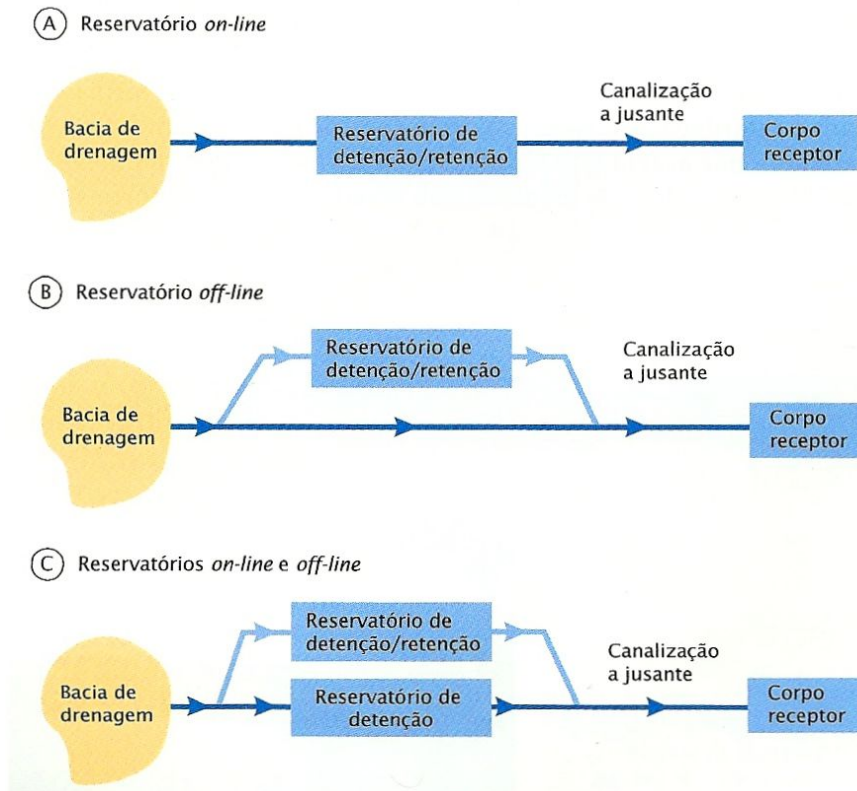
(A) Reservatório *on-line*

Bacia de drenagem

Reservatório de detenção/retenção

Canalização a jusante

Corpo receptor

(B) Reservatório *off-line*

Reservatório de detenção/retenção

Canalização a jusante

Bacia de drenagem

Corpo receptor

(C) Reservatórios *on-line* e *off-line*

Reservatório de detenção/retenção

Canalização a jusante

Bacia de drenagem

Reservatório de detenção

Corpo receptor